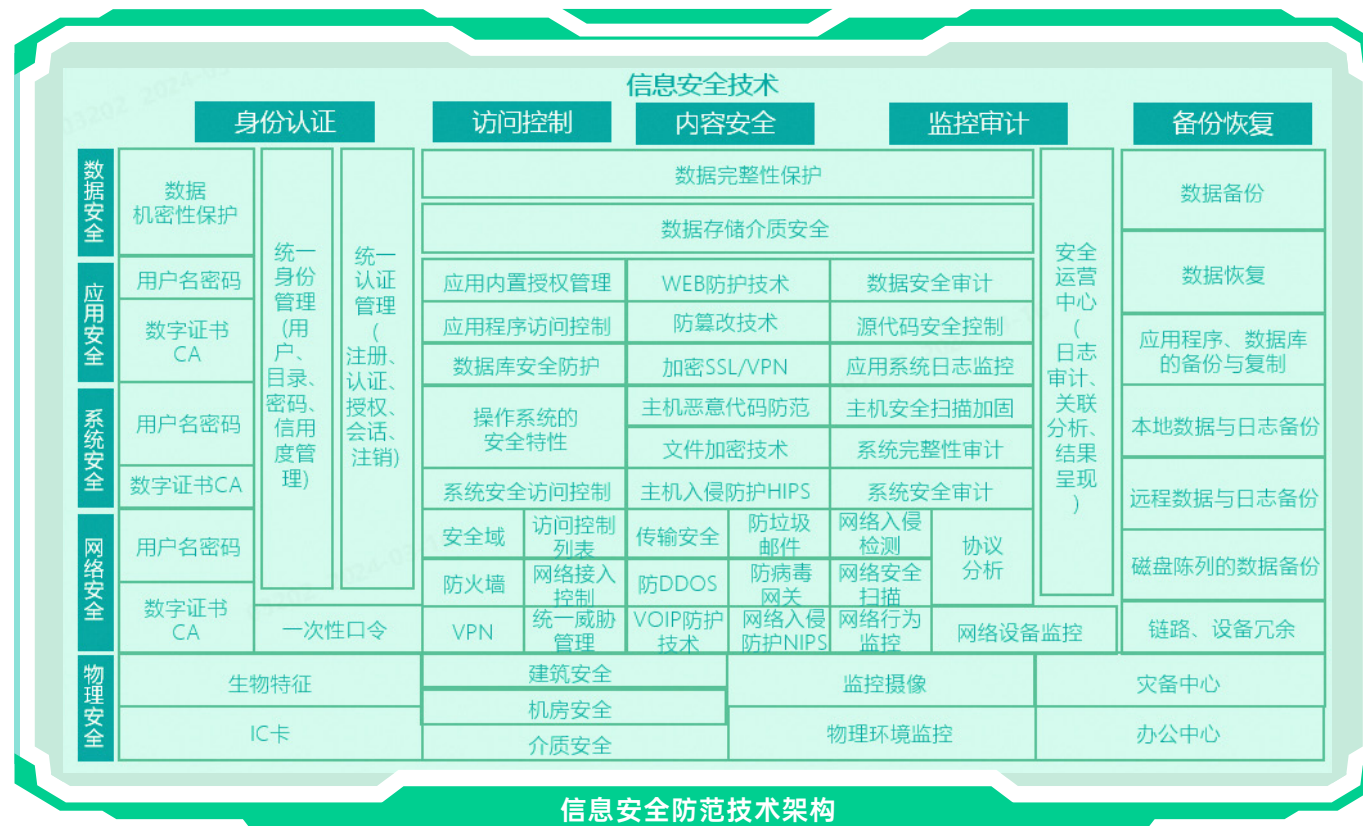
信息安全技术

| | 身份认证 | | | 访问控制 | 内容安全 | | 监控审计 | | 备份恢复 |
|---|---|---|---|---|---|---|---|---|---|
| 数据安全 | 数据机密性保护 | 统一身份管理(用户、目录、密码、信用度管理) | 统一认证管理(注册、认证、授权、会话、注销) | 数据完整性保护 | | | | 安全运营中心(日志审计、关联分析、结果呈现) | 数据备份 |
| | | | | 数据存储介质安全 | | | | | 数据恢复 |
| 应用安全 | 用户名密码 | | | 应用内置授权管理 | WEB防护技术 | 数据安全审计 | | | 应用程序、数据库的备份与复制 |
| | 数字证书CA | | | 应用程序访问控制 | 防篡改技术 | 源代码安全控制 | | | |
| | | | | 数据库安全防护 | 加密SSL/VPN | 应用系统日志监控 | | | |
| 系统安全 | 用户名密码 | | | 操作系统的安全特性 | 主机恶意代码防范 | 主机安全扫描加固 | | | 本地数据与日志备份 |
| | | | | | 文件加密技术 | 系统完整性审计 | | | |
| | 数字证书CA | | | 系统安全访问控制 | 主机入侵防护HIPS | 系统安全审计 | | | 远程数据与日志备份 |
| 网络安全 | 用户名密码 | | | 安全域 / 访问控制列表 | 传输安全 / 防垃圾邮件 | 网络入侵检测 | 协议分析 | | 磁盘陈列的数据备份 |
| | | | | 防火墙 / 网络接入控制 | 防DDOS / 防病毒网关 | 网络安全扫描 | | | |
| | 数字证书CA | 一次性口令 | | VPN / 统一威胁管理 | VOIP防护技术 / 网络入侵防护NIPS | 网络行为监控 | 网络设备监控 | | 链路、设备冗余 |
| 物理安全 | 生物特征 | | | 建筑安全 | 监控摄像 | | | | 灾备中心 |
| | | | | 机房安全 | | | | | |
| | IC卡 | | | 介质安全 | 物理环境监控 | | | | 办公中心 |

信息安全防范技术架构